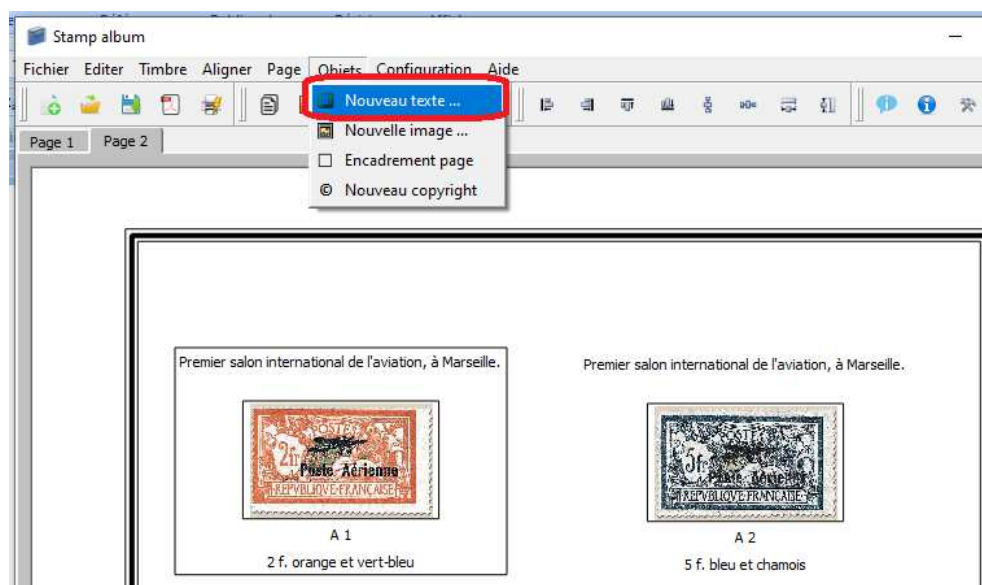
Stamp album

Fichier Editer Timbre Aligner Page Objets Configuration Aide

Nouveau texte ...
Nouvelle image ...
Encadrement page
Nouveau copyright

Page 1 Page 2

Premier salon international de l'aviation, à Marseille.

POSTES
2f
Poste Aérienne
REPVBLIQVE FRANÇAISE

A 1

2 f. orange et vert-bleu

Premier salon international de l'aviation, à Marseille.

POSTES
5f
Poste Aérienne
REPVBLIQVE FRANÇAISE

A 2

5 f. bleu et chamois